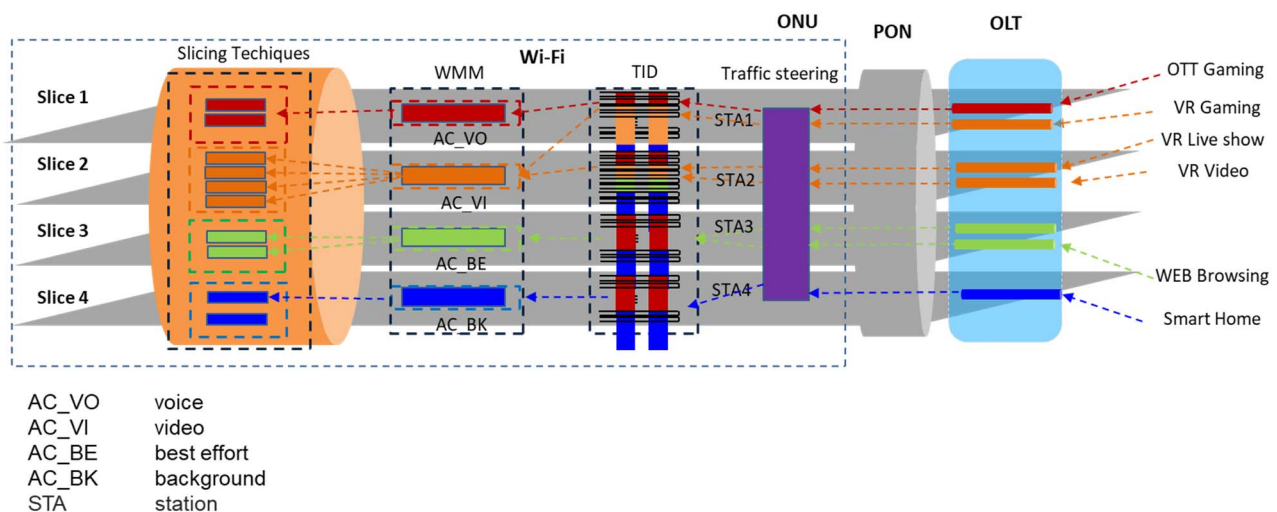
ONU

PON

OLT

Slicing Techiques

Wi-Fi

WMM

TID

Traffic steering

Slice 1

Slice 2

Slice 3

Slice 4

AC_VO

AC_VI

AC_BE

AC_BK

STA1

STA2

STA3

STA4

OTT Gaming

VR Gaming

VR Live show

VR Video

WEB Browsing

Smart Home

| | |
|---|---|
| AC_VO | voice |
| AC_VI | video |
| AC_BE | best effort |
| AC_BK | background |
| STA | station |